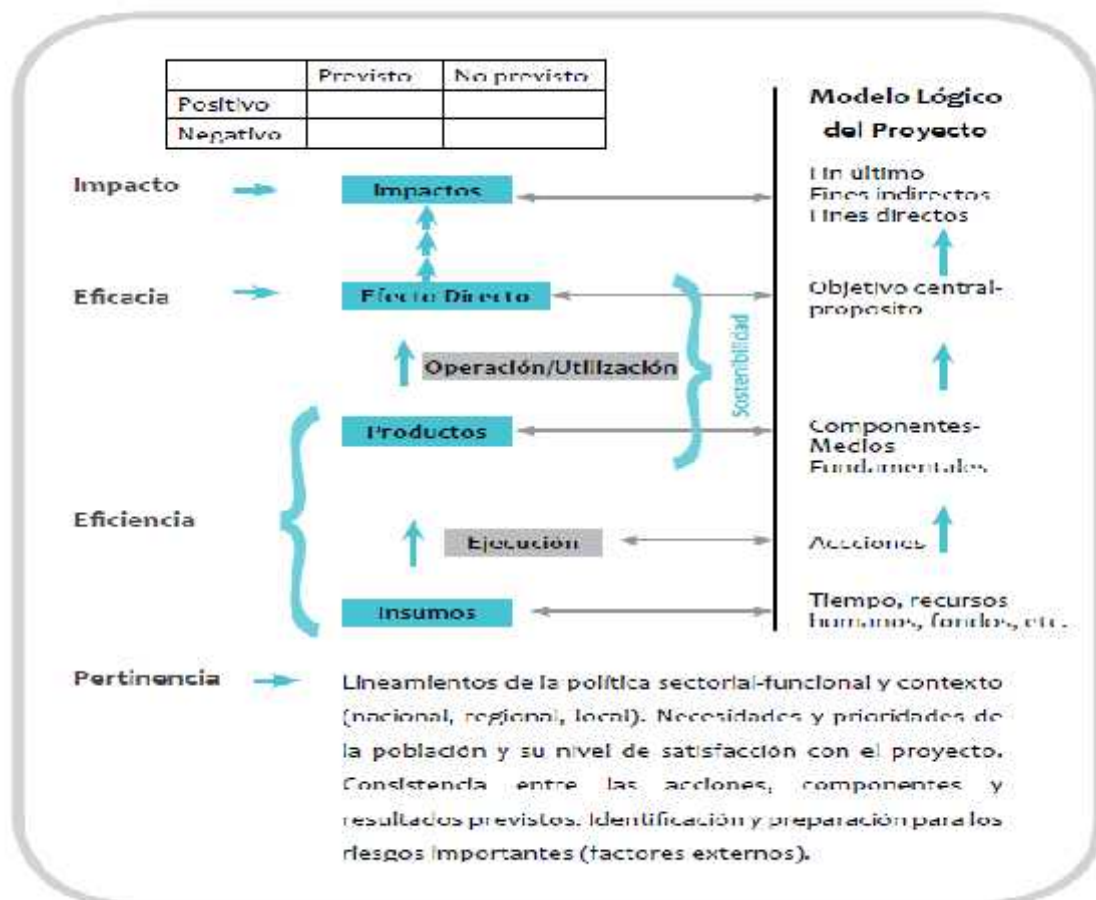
| | Previsto | No previsto |
|---|---|---|
| Positivo | | |
| Negativo | | |

Modelo Lógico del Proyecto

Impacto

Impactos

Fin último
Fines indirectos
Fines directos

Eficacia

Efecto Directo

Objetivo central-propósito

Operación/Utilización

Sostenibilidad

Productos

Componentes-Medios Fundamentales

Eficiencia

Ejecución

Acciones

Insumos

Tiempo, recursos humanos, fondos, etc.

Pertinencia

Lineamientos de la política sectorial-funcional y contexto (nacional, regional, local). Necesidades y prioridades de la población y su nivel de satisfacción con el proyecto. Consistencia entre las acciones, componentes y resultados previstos. Identificación y preparación para los riesgos importantes (factores externos).